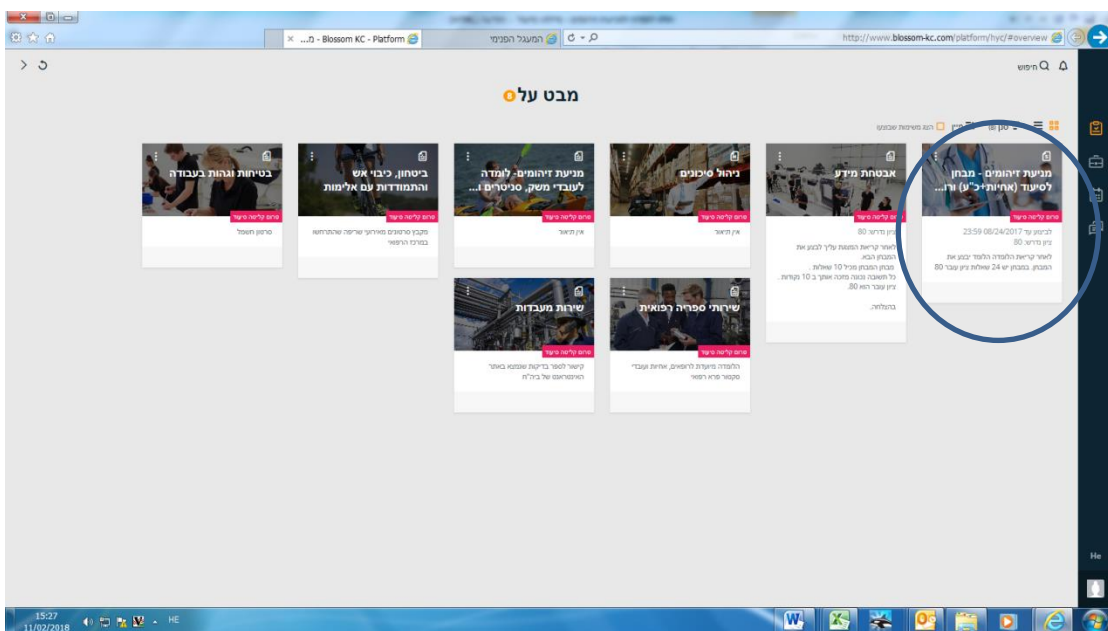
http://www.blossom-kc.com/platform/hyc/#overview
המעגל הפנימי
Blossom KC - Platform - מ...

חיפוש

מבט על

הצג משימות שבוצעו

מניעת זיהומים - מבחן לסיעוד (אחיות+כ"ע) ורו...
פרום קליטה סיעוד
לביצוע עד 23:59 08/24/2017
ציון נדרש: 80
לאחר קריאת הלומדה הלומד יבצע את המבחן. במבחן יש 24 שאלות ציון עובר 80

אבטחת מידע
פרום קליטה סיעוד
ציון נדרש: 80
לאחר קריאת המצגת עליך לבצע את המבחן הבא.
המבחן במבחן מכיל 10 שאלות
כל תשובה נכונה מזכה אותך ב 10 נקודות.
ציון עובר הוא 80.
בהצלחה.

ניהול סיכונים
פרום קליטה סיעוד
אין תיאור

מניעת זיהומים- לומדה לעובדי משק, סניטרים ו...
פרום קליטה סיעוד
אין תיאור

ביטחון, כיבוי אש והתמודדות עם אלימות
פרום קליטה סיעוד
מקבץ סרטונים מאירועי שריפה שהתרחשו במרכז הרפואי

בטיחות וגהות בעבודה
סרטון חשמל

שירותי ספריה רפואית
פרום קליטה סיעוד
הלומדה מיועדת לרופאים, אחיות ועובדי סקטור פרא רפואי

שירות מעבדות
פרום קליטה סיעוד
קישור לספר בדיקות שנמצא באתר האינטרנט של ביה"ח

He

15:27
11/02/2018
HE